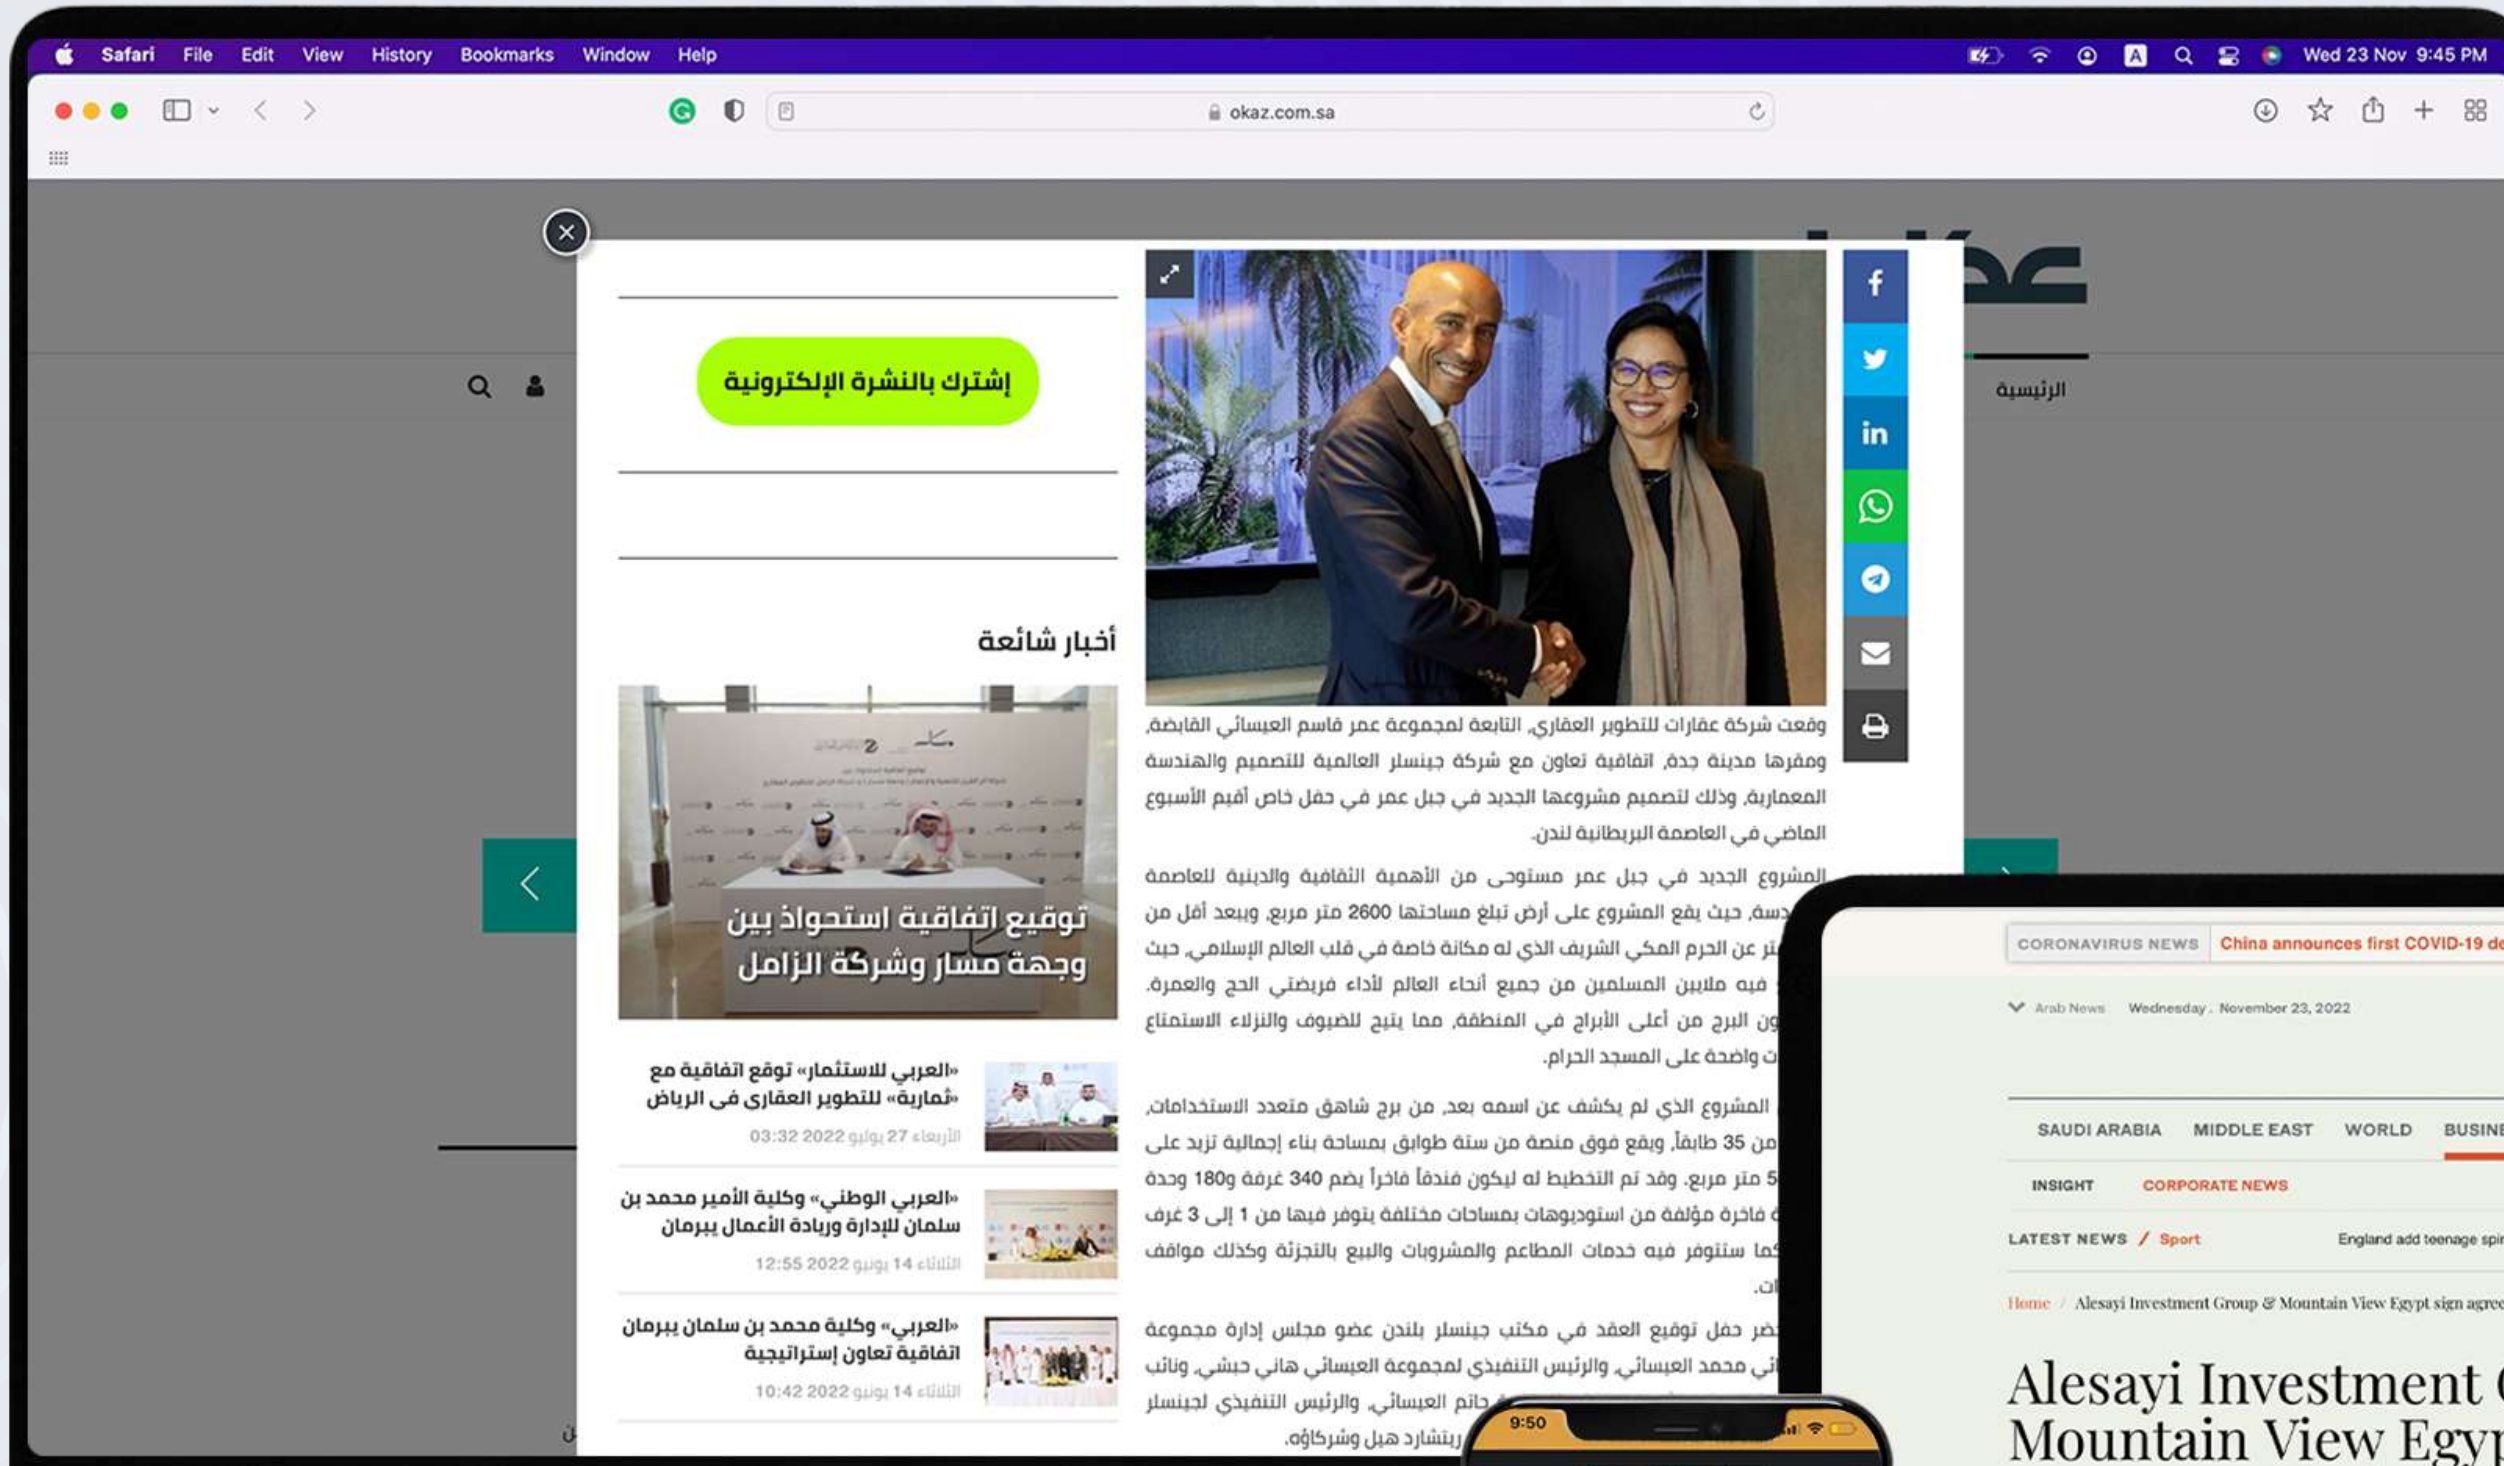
Safari File Edit View History Bookmarks Window Help
Wed 23 Nov 9:45 PM
okaz.com.sa

الرئيسية

إشترك بالنشرة الإلكترونية

أخبار شائعة

توقيع اتفاقية استحواذ بين وجهة مسار وشركة الزامل

«العربي للاستثمار» توقع اتفاقية مع «ثمارية» للتطوير العقاري في الرياض
الأربعاء 27 يوليو 2022 03:32

«العربي الوطني» وكلية الأمير محمد بن سلمان للإدارة وريادة الأعمال يبرمان
الثلاثاء 14 يونيو 2022 12:55

«العربي» وكلية محمد بن سلمان يبرمان اتفاقية تعاون إستراتيجية
الثلاثاء 14 يونيو 2022 10:42

وقعت شركة عقارات للتطوير العقاري، التابعة لمجموعة عمر قاسم العيسائي القابضة، ومقرها مدينة جدة، اتفاقية تعاون مع شركة جينسلر العالمية للتصميم والهندسة المعمارية، وذلك لتصميم مشروعها الجديد في جبل عمر في حفل خاص أقيم الأسبوع الماضي في العاصمة البريطانية لندن.

المشروع الجديد في جبل عمر من مستوى من الأهمية الثقافية والدينية للعاصمة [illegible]سة، حيث يقع المشروع على أرض تبلغ مساحتها 2600 متر مربع، ويبعد أقل من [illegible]تر عن الحرم المكي الشريف الذي له مكانة خاصة في قلب العالم الإسلامي، حيث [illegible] فيه ملايين المسلمين من جميع أنحاء العالم لأداء فريضتي الحج والعمرة. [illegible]ون البرج من أعلى الأبراج في المنطقة، مما يتيح للضيوف والنزلاء الاستمتاع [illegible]ت واضحة على المسجد الحرام.

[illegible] المشروع الذي لم يكشف عن اسمه بعد، من برج شاهق متعدد الاستخدامات، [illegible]ن 35 طابقاً، ويقع فوق منصة من ستة طوابق بمساحة بناء إجمالية تزيد على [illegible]5 متر مربع. وقد تم التخطيط له ليكون فندقاً فاخراً يضم 340 غرفة و180 وحدة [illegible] فاخرة مؤلفة من استوديوهات بمساحات مختلفة يتوفر فيها من 1 إلى 3 غرف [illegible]كما ستتوفر فيه خدمات المطاعم والمشروبات والبيع بالتجزئة وكذلك مواقف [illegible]ات.

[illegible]ضر حفل توقيع العقد في مكتب جينسلر بلندن عضو مجلس إدارة مجموعة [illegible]ني محمد العيسائي، والرئيس التنفيذي لمجموعة العيسائي هاني حبشي، ونائب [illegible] حاتم العيسائي، والرئيس التنفيذي لجينسلر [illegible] ريتشارد هيل وشركاؤه.

CORONAVIRUS NEWS China announces first COVID-19 de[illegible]
Arab News Wednesday, November 23, 2022
SAUDI ARABIA MIDDLE EAST WORLD BUSINE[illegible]
INSIGHT CORPORATE NEWS
LATEST NEWS / Sport England add teenage spi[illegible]
Home / Alesayi Investment Group & Mountain View Egypt sign agree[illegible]
Alesayi Investment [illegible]
Mountain View Egyp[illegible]
9:50